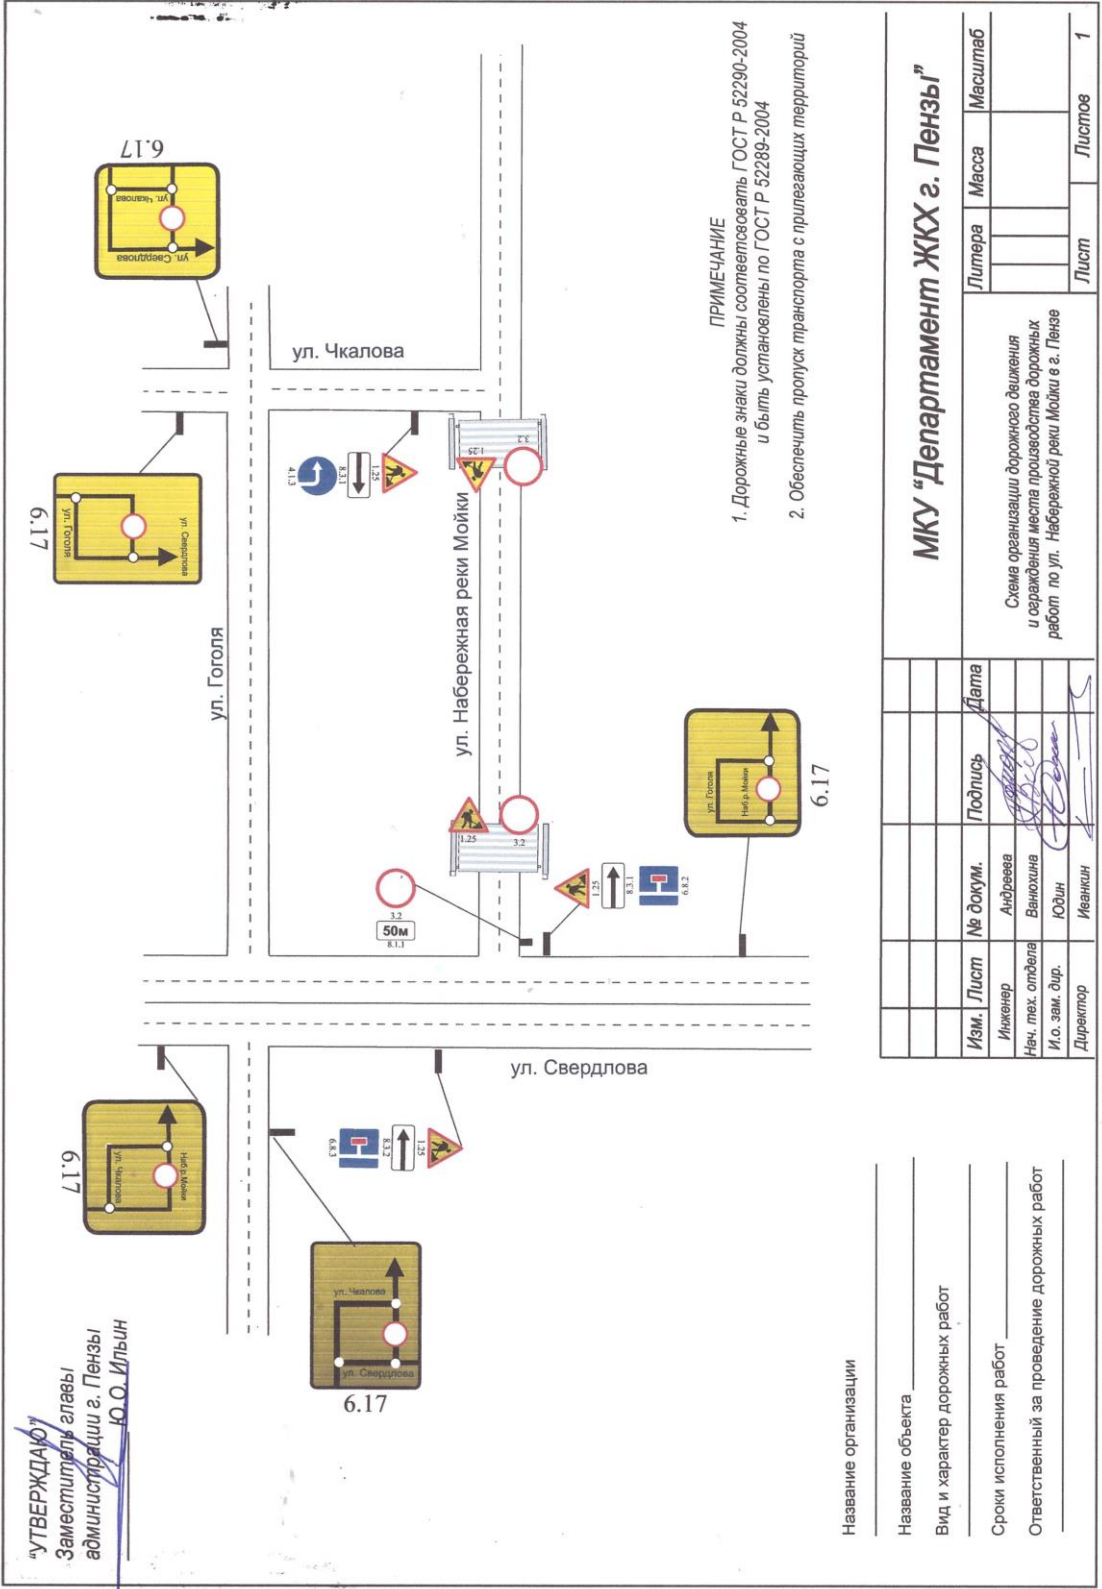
"УТВЕРЖДАЮ"
Заместитель главы
администрации г. Пензы
Ю.О. Ильин

ПРИМЕЧАНИЕ
1. Дорожные знаки должны соответствовать ГОСТ Р 52290-2004 и быть установлены по ГОСТ Р 52289-2004
2. Обеспечить пропуск транспорта с прилегающих территорий

ул. Чкалова

ул. Гоголя

ул. Набережная реки Мойки

ул. Свердлова

6.17
ул. Чкалова
ул. Свердлова

6.17
ул. Гоголя
ул. Свердлова

6.17
ул. Гоголя
Наб.р.Мойки

6.17
ул. Чкалова
Наб.р.Мойки

6.17
ул. Чкалова
ул. Свердлова

4.1.3
8.3.1
1.25
3.2
1.25
3.2
1.25
3.2
50м
8.1.1
1.25
8.3.1
6.8.2
6.8.3
8.3.2
1.25

Название организации
Название объекта
Вид и характер дорожных работ
Сроки исполнения работ
Ответственный за проведение дорожных работ

| Изм. | Лист | № докум. | Подпись | Дата |
|---|---|---|---|---|
| Инженер | | Андреева | | |
| Нач. тех. отдела | | Ванюхина | | |
| И.о. зам. дир. | | Юдин | | |
| Директор | | Иванкин | | |

Схема организации дорожного движения и ограждения места производства дорожных работ по ул. Набережной реки Мойки в г. Пензе

| Литера | Масса | Масштаб |
|---|---|---|
| | | |

Лист
Листов 1

МКУ "Департамент ЖКХ г. Пензы"